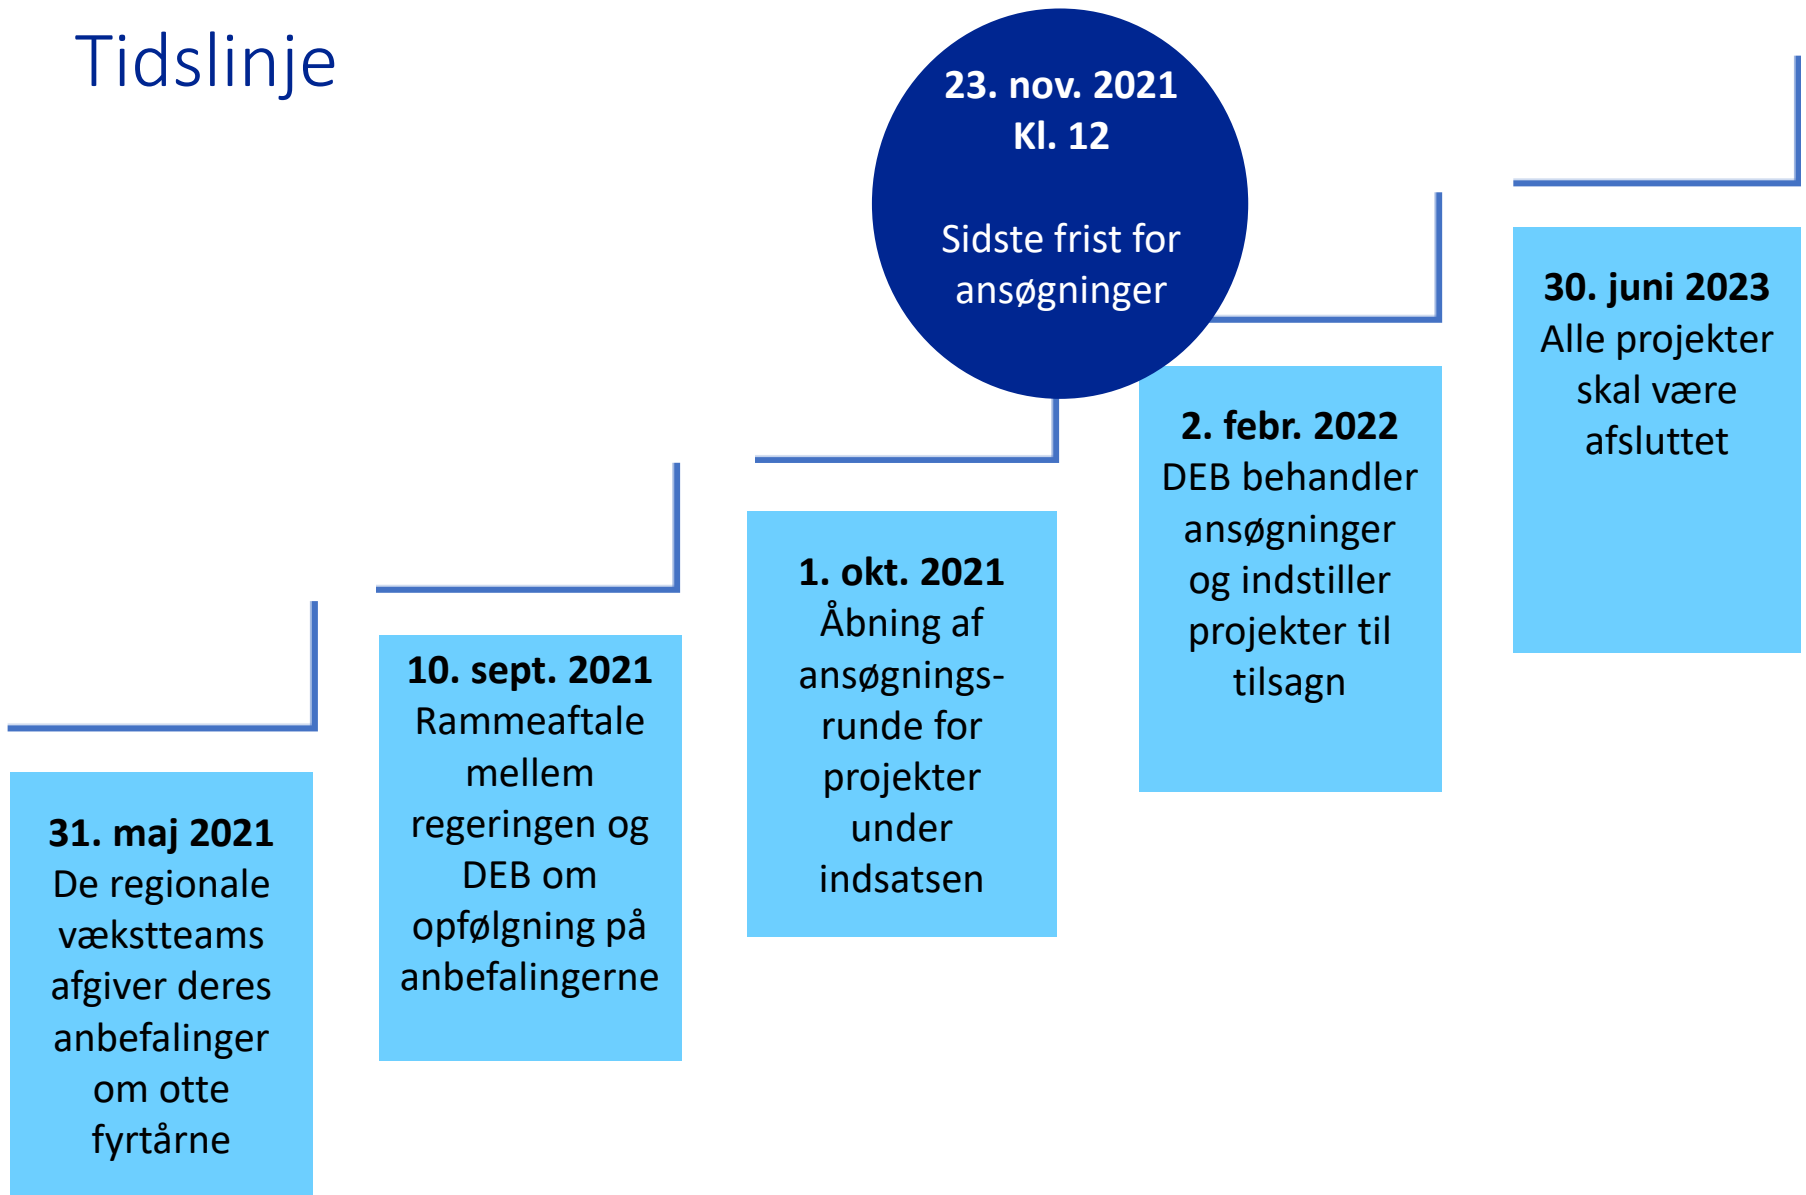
Tidslinje

31. maj 2021
De regionale vækstteams afgiver deres anbefalinger om otte fyrtårne

10. sept. 2021
Rammeaftale mellem regeringen og DEB om opfølgning på anbefalingerne

1. okt. 2021
Åbning af ansøgningsrunde for projekter under indsatsen

23. nov. 2021
Kl. 12

Sidste frist for ansøgninger

2. febr. 2022
DEB behandler ansøgninger og indstiller projekter til tilsagn

30. juni 2023
Alle projekter skal være afsluttet